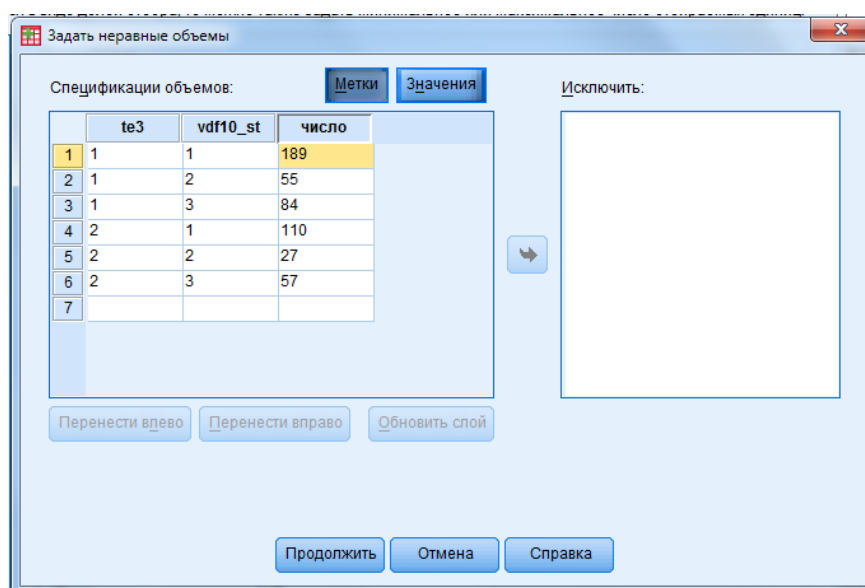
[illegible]

Задать неравные объемы

Спецификации объемов:

Метки Значения

| | te3 | vdf10_st | число |
|---|---|---|---|
| 1 | 1 | 1 | 189 |
| 2 | 1 | 2 | 55 |
| 3 | 1 | 3 | 84 |
| 4 | 2 | 1 | 110 |
| 5 | 2 | 2 | 27 |
| 6 | 2 | 3 | 57 |
| 7 | | | |

Перенести влево Перенести вправо Обновить слой

Исключить:

Продолжить Отмена Справка